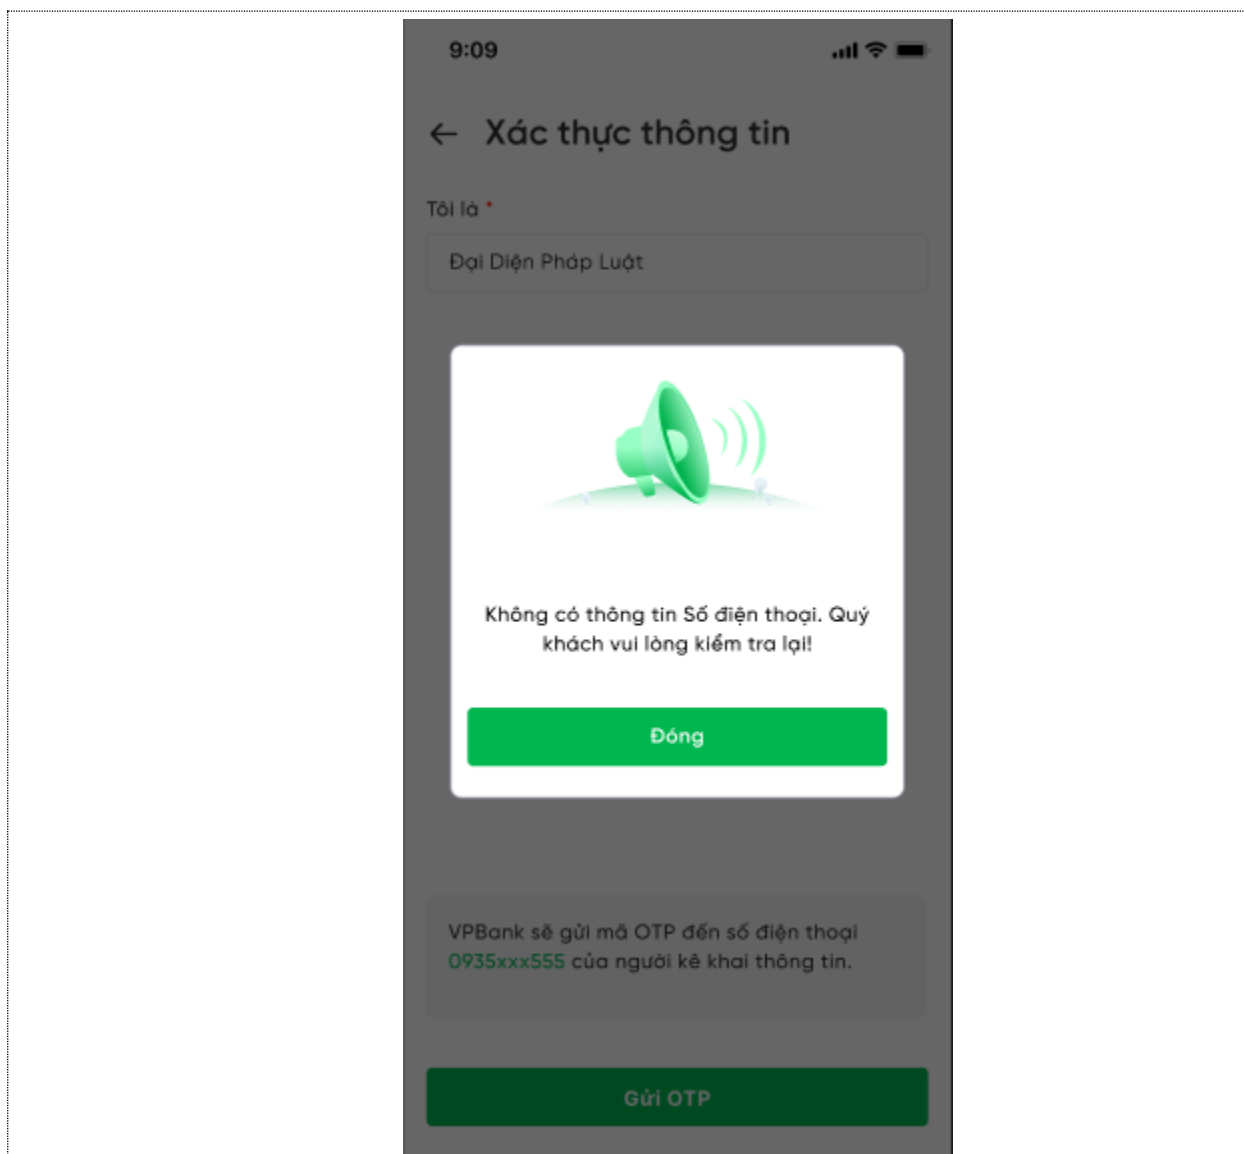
9:09

← Xác thực thông tin

Tôi là *

Đại Diện Pháp Luật

Không có thông tin Số điện thoại. Quý khách vui lòng kiểm tra lại!

Đóng

VPBank sẽ gửi mã OTP đến số điện thoại 0935xxx555 của người kê khai thông tin.

Gửi OTP